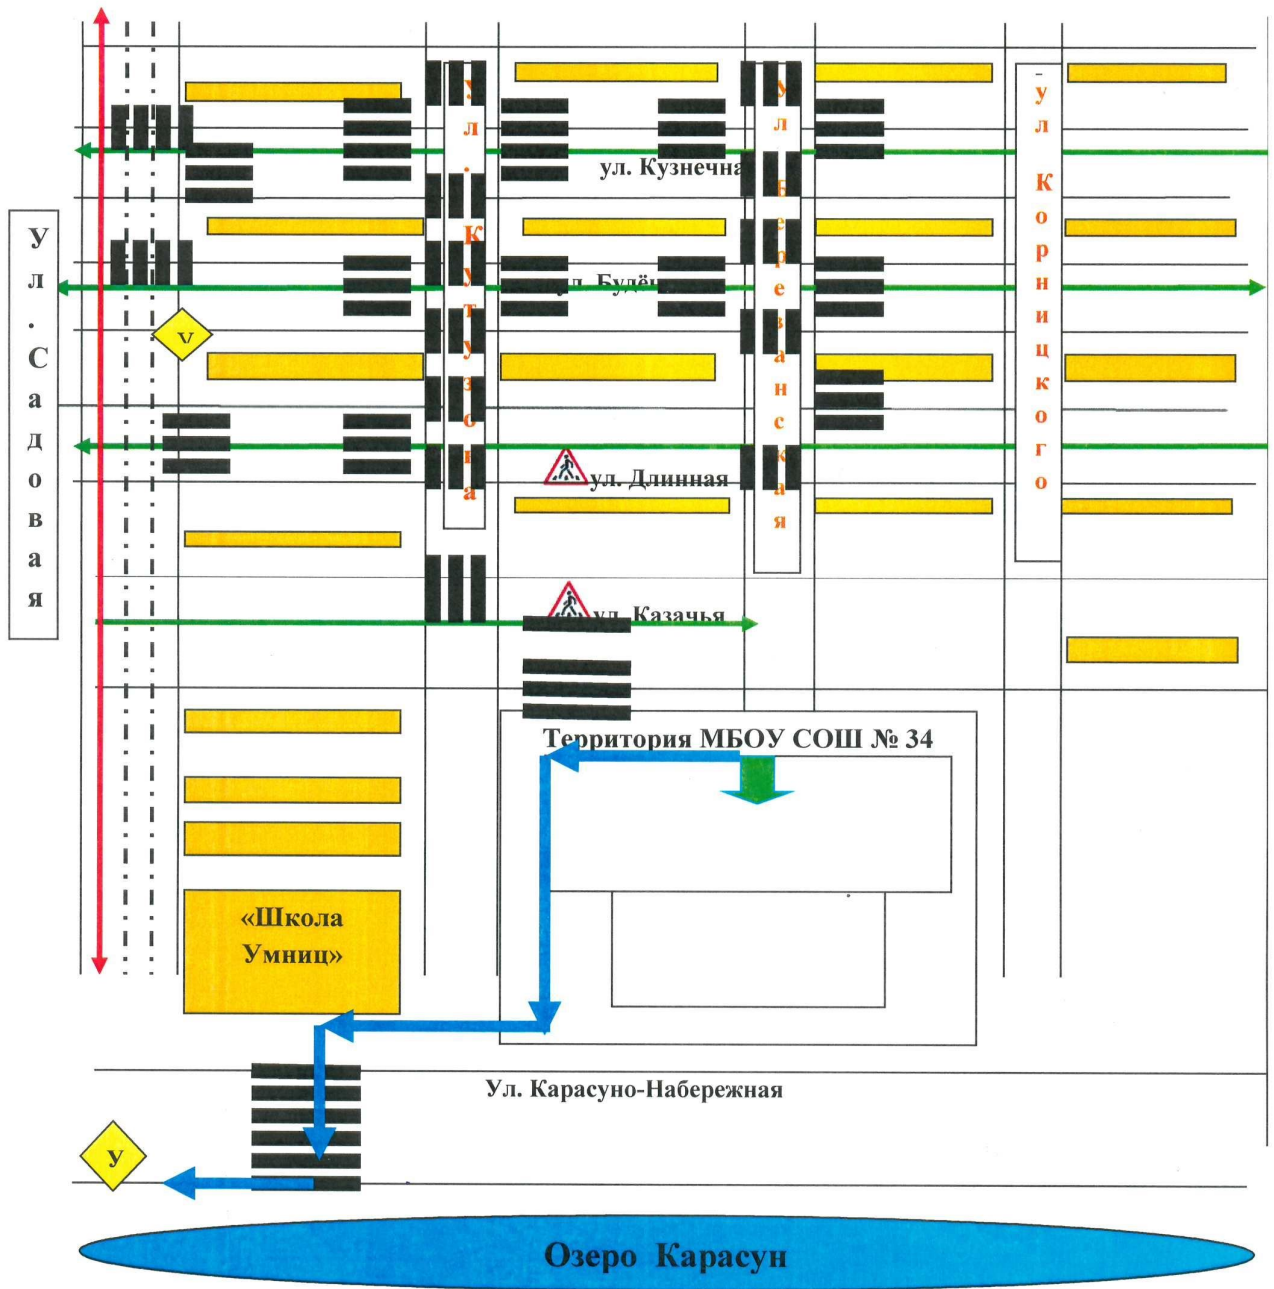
ул. Кузнечная

ул. Будённого

ул. Длинная

ул. Казачья

Ул. Садовая

ул. Кутузова

ул. Березанская

ул. Корницкого

V

Территория МБОУ СОШ № 34

«Школа Умниц»

Ул. Карасуно-Набережная

У

Озеро Карасун